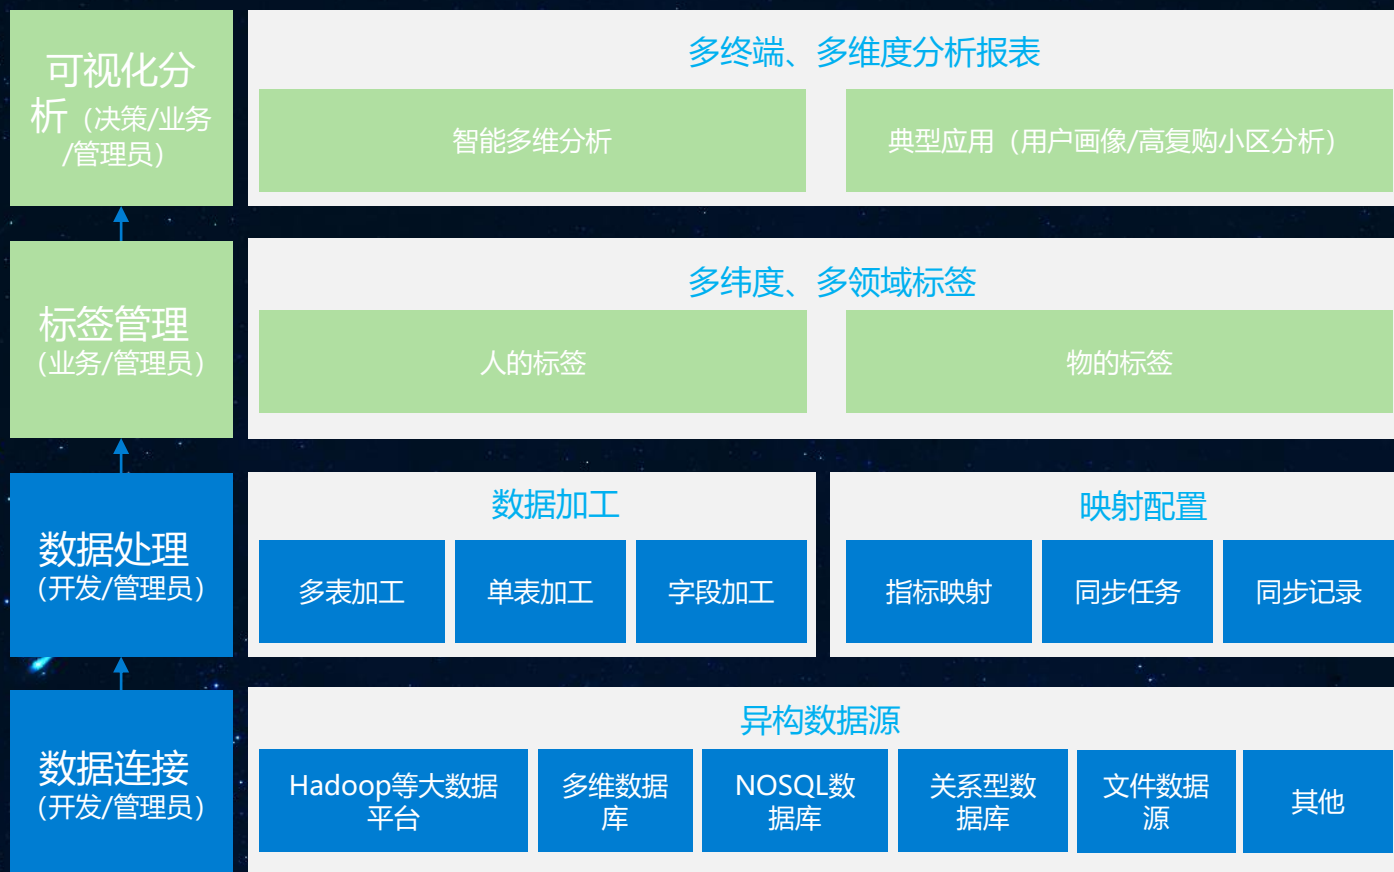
可视化分析（决策/业务/管理员）

多终端、多维度分析报表

智能多维分析

典型应用（用户画像/高复购小区分析）

标签管理（业务/管理员）

多纬度、多领域标签

人的标签

物的标签

数据处理（开发/管理员）

数据加工

多表加工

单表加工

字段加工

映射配置

指标映射

同步任务

同步记录

数据连接（开发/管理员）

异构数据源

Hadoop等大数据平台

多维数据库

NOSQL数据库

关系型数据库

文件数据源

其他